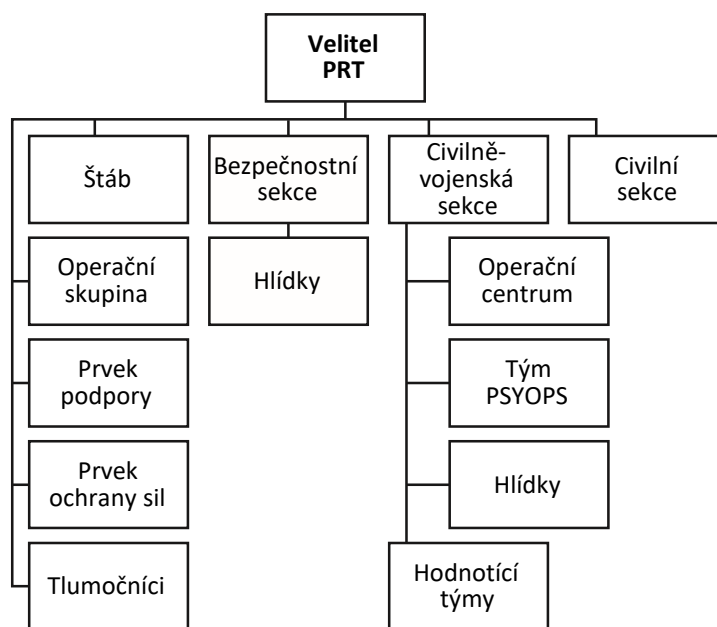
Velitel PRT

Štáb

Operační skupina

Prvek podpory

Prvek ochrany sil

Tlumočníci

Bezpečnostní sekce

Hlídky

Civilněvojenská sekce

Operační centrum

Tým PSYOPS

Hlídky

Hodnotící týmy

Civilní sekce